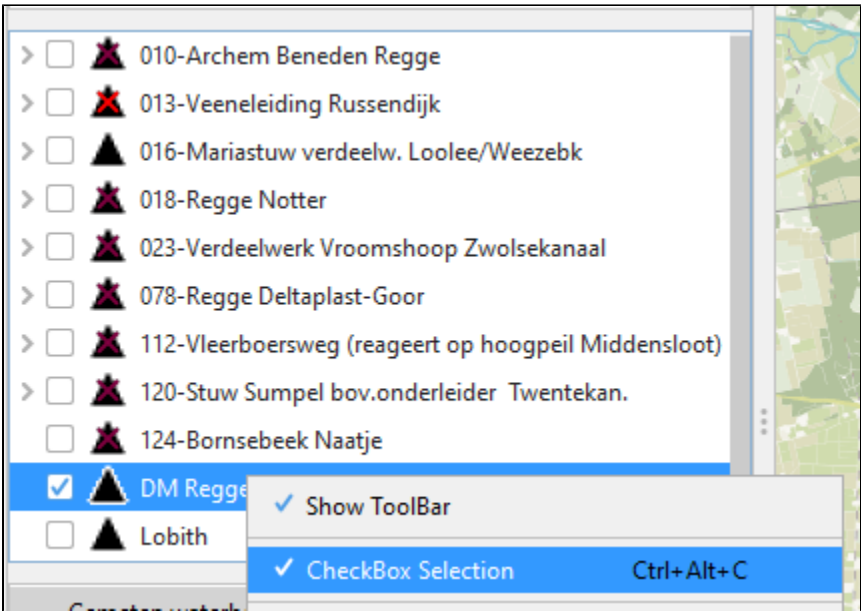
010-Archem Beneden Regge
013-Veeneleiding Russendijk
016-Mariastuw verdeelw. Loolee/Weezebk
018-Regge Notter
023-Verdeelwerk Vroomshoop Zwolsekanaal
078-Regge Deltaplast-Goor
112-Vleerboersweg (reageert op hoogpeil Middensloot)
120-Stuw Sumpel bov.onderleider Twentekan.
124-Bornsebeek Naatje
DM Regge
Lobith

✓ Show ToolBar
✓ CheckBox Selection Ctrl+Alt+C

Gemeten waterh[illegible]